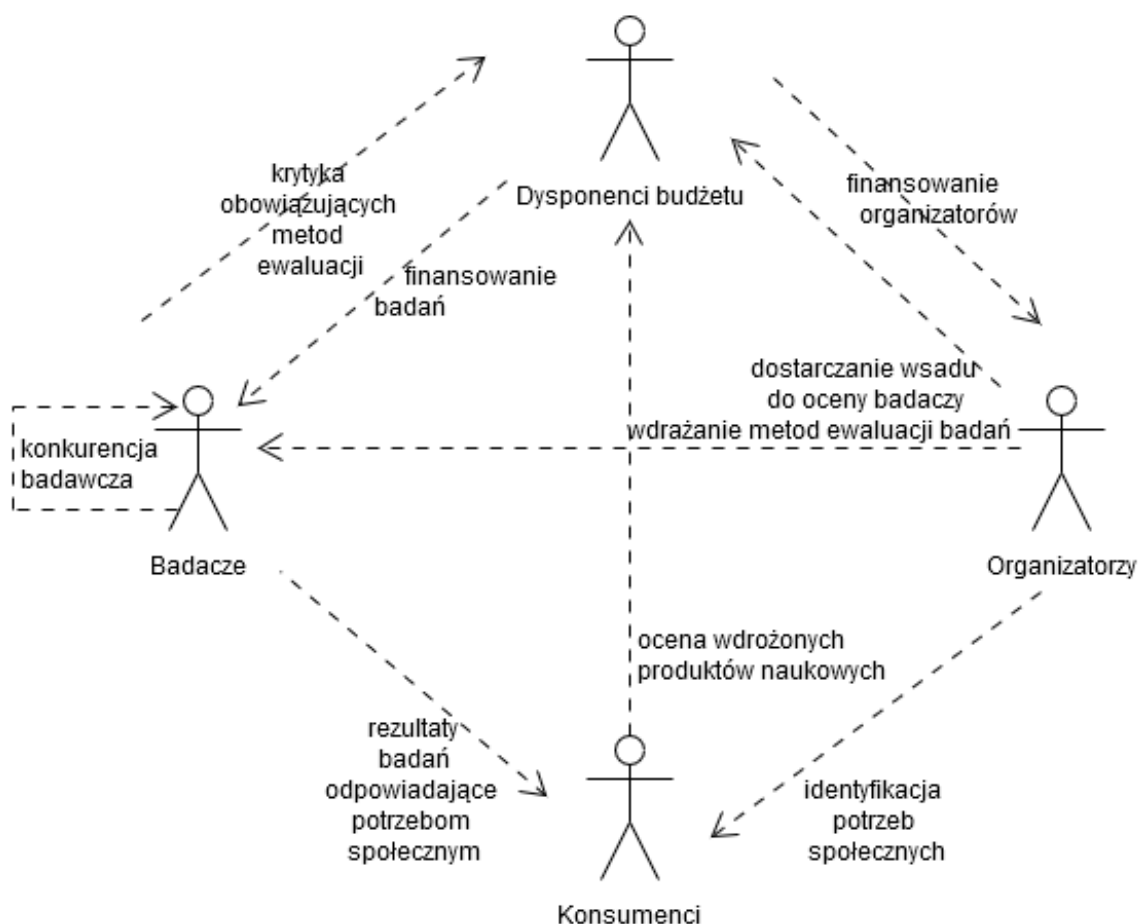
Dysponenci budżetu

krytyka obowiązujących metod ewaluacji

finansowanie badań

finansowanie organizatorów

dostarczanie wsadu do oceny badaczy

wdrażanie metod ewaluacji badań

konkurencja badawcza

Badacze

Organizatorzy

ocena wdrożonych produktów naukowych

rezultaty badań odpowiadające potrzebom społecznym

identyfikacja potrzeb społecznych

Konsumenci